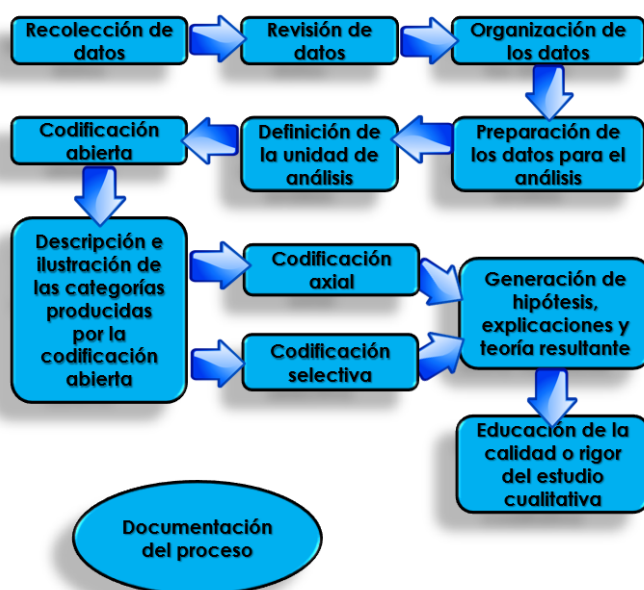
Recolección de datos

Revisión de datos

Organización de los datos

Preparación de los datos para el análisis

Definición de la unidad de análisis

Codificación abierta

Descripción e ilustración de las categorías producidas por la codificación abierta

Codificación axial

Codificación selectiva

Generación de hipótesis, explicaciones y teoría resultante

Educación de la calidad o rigor del estudio cualitativa

Documentación del proceso